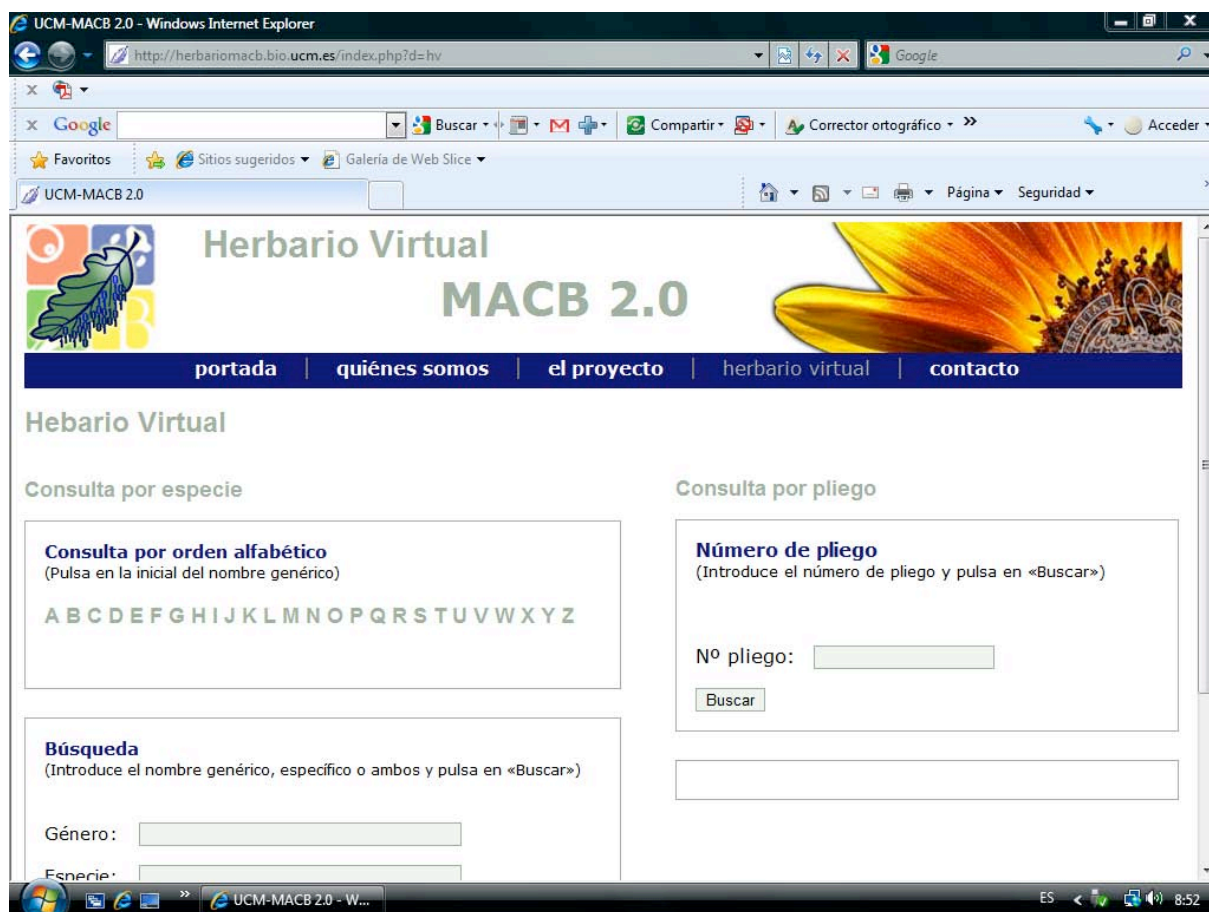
UCM-MACB 2.0 - Windows Internet Explorer

http://herbariomacb.bio.ucm.es/index.php?d=hv

Google

Google

Buscar

Compartir

Corrector ortográfico

Acceder

Favoritos

Sitios sugeridos

Galería de Web Slice

UCM-MACB 2.0

Página

Seguridad

Herbario Virtual

MACB 2.0

portada | quiénes somos | el proyecto | herbario virtual | contacto

Hebario Virtual

Consulta por especie

Consulta por orden alfabético
(Pulsa en la inicial del nombre genérico)

A B C D E F G H I J K L M N O P Q R S T U V W X Y Z

Búsqueda
(Introduce el nombre genérico, específico o ambos y pulsa en «Buscar»)

Género:

Especie:

Consulta por pliego

Número de pliego
(Introduce el número de pliego y pulsa en «Buscar»)

Nº pliego:

Buscar

UCM-MACB 2.0 - W...

ES

8:52